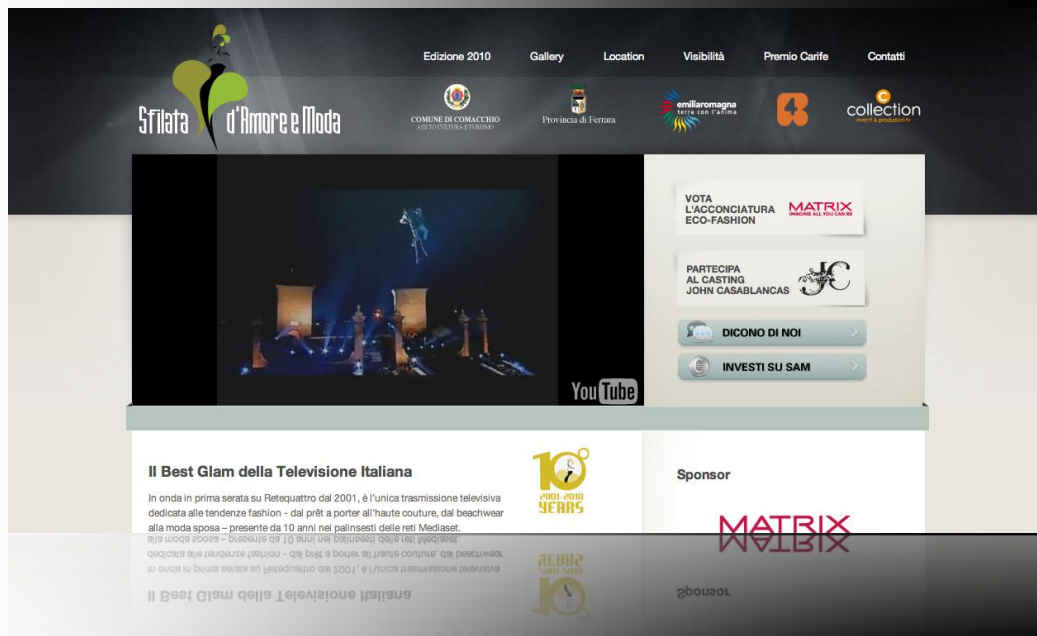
Sfilata d'Amore e Moda

Edizione 2010 Gallery Location Visibilità Premio Carife Contatti

COMUNE DI COMACCHIO
ASS.TO CULTURA E TURISMO

Provincia di Ferrara

emiliaromagna
terra con l'anima

collection
eventi & produzioni tv

YouTube

VOTA L'ACCONCIATURA ECO-FASHION

MATRIX
IMAGINE ALL YOU CAN BE

PARTECIPA AL CASTING JOHN CASABLANCAS

JC

DICONO DI NOI

INVESTI SU SAM

Il Best Glam della Televisione Italiana

In onda in prima serata su Retequattro dal 2001, è l'unica trasmissione televisiva dedicata alle tendenze fashion - dal prêt a porter all'haute couture, dal beachwear alla moda sposa – presente da 10 anni nei palinsesti delle reti Mediaset.

10
2001-2010
YEARS

Sponsor

MATRIX